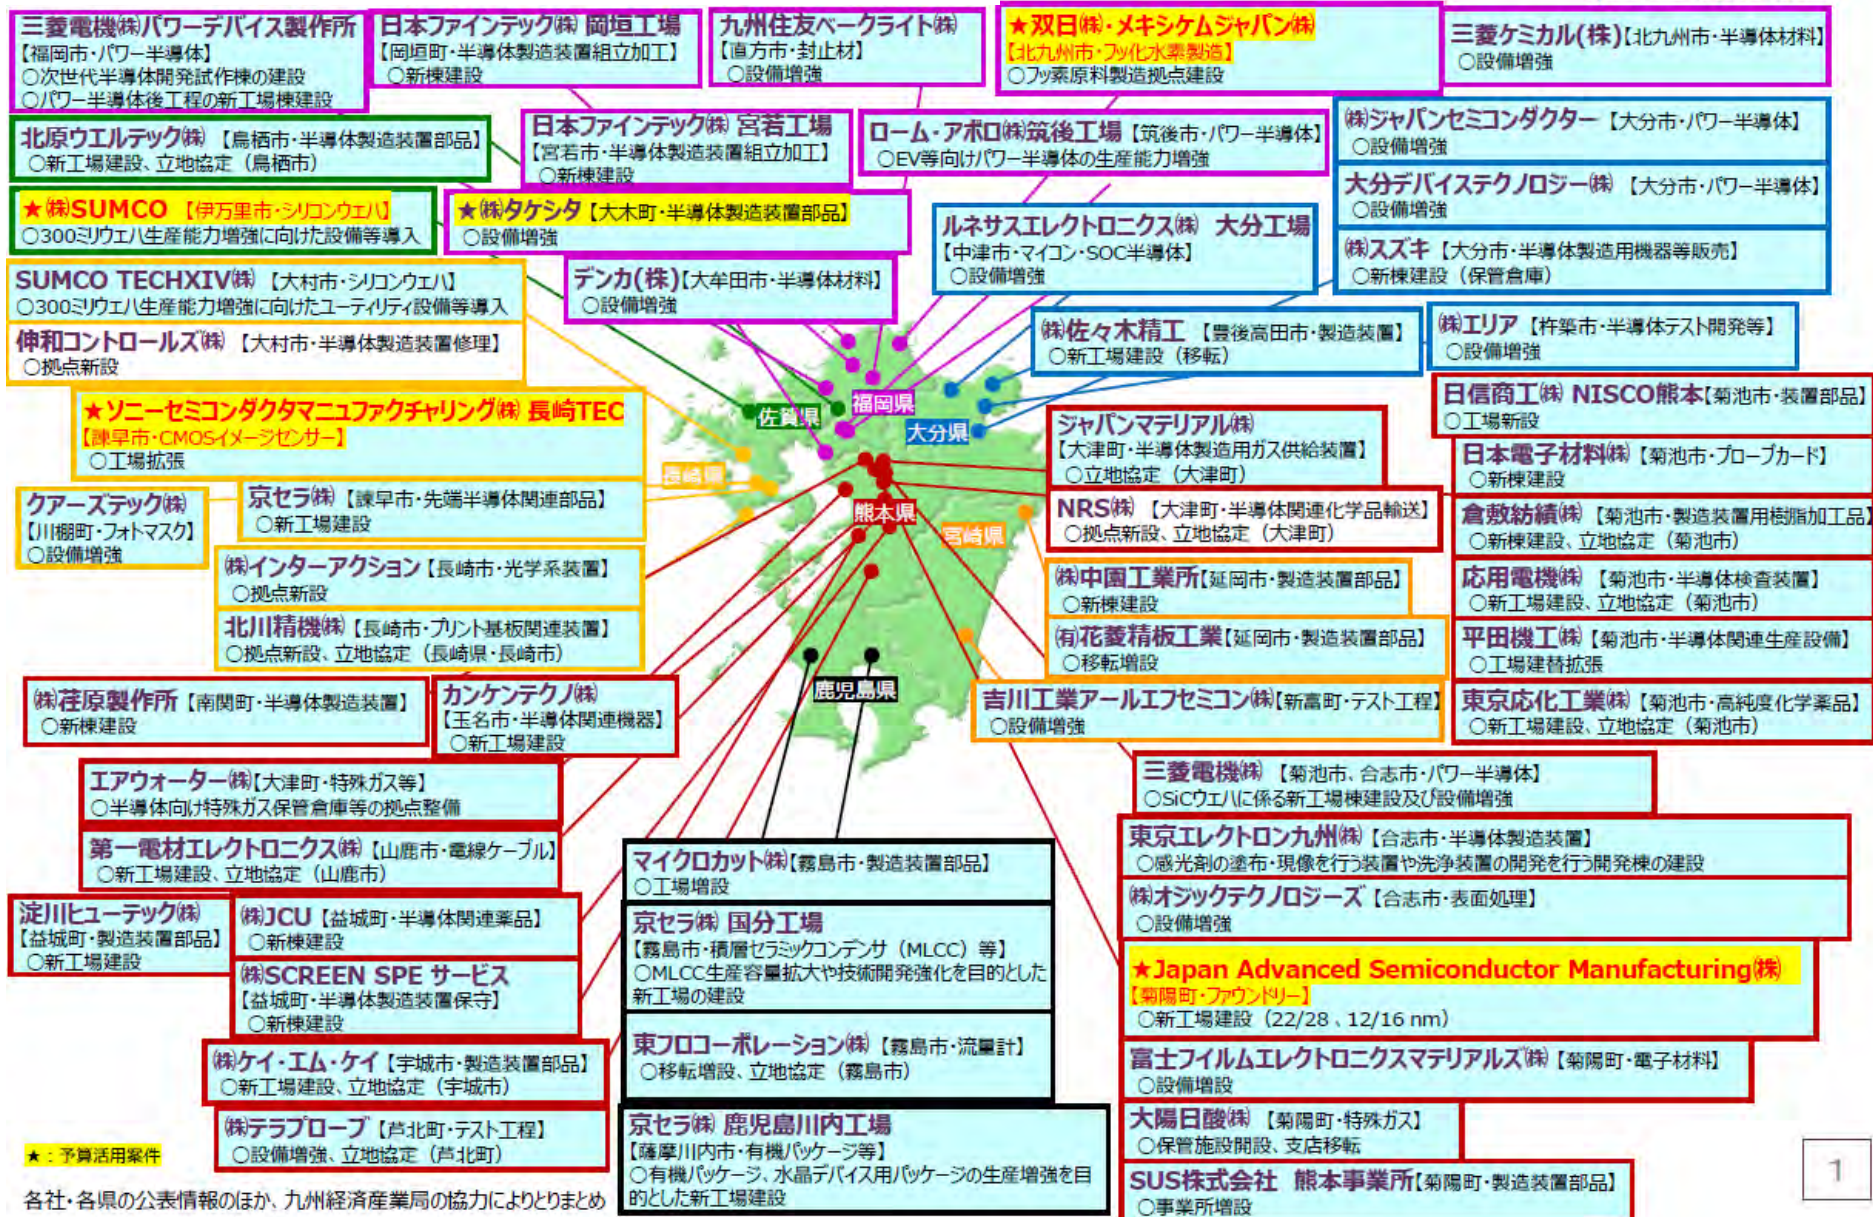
三菱電機㈱パワーデバイス製作所
【福岡市・パワー半導体】
○次世代半導体開発試作棟の建設
○パワー半導体後工程の新工場棟建設

日本ファインテック㈱ 岡垣工場
【岡垣町・半導体製造装置組立加工】
○新棟建設

九州住友ベークライト㈱
【直方市・封止材】
○設備増強

★双日㈱・メキシケムジャパン㈱
【北九州市・フッ化水素製造】
○フッ素原料製造拠点建設

三菱ケミカル(株)【北九州市・半導体材料】
○設備増強

北原ウエルテック㈱ 【鳥栖市・半導体製造装置部品】
○新工場建設、立地協定（鳥栖市）

日本ファインテック㈱ 宮若工場
【宮若市・半導体製造装置組立加工】
○新棟建設

ローム・アポロ㈱筑後工場【筑後市・パワー半導体】
○EV等向けパワー半導体の生産能力増強

㈱ジャパンセミコンダクター 【大分市・パワー半導体】
○設備増強

大分デバイステクノロジー㈱ 【大分市・パワー半導体】
○設備増強

★㈱SUMCO 【伊万里市・シリコンウェハ】
○300ミリウェハ生産能力増強に向けた設備等導入

★㈱タケシタ【大木町・半導体製造装置部品】
○設備増強

ルネサスエレクトロニクス㈱ 大分工場
【中津市・マイコン・SOC半導体】
○設備増強

㈱スズキ 【大分市・半導体製造用機器等販売】
○新棟建設（保管倉庫）

SUMCO TECHXIV㈱ 【大村市・シリコンウェハ】
○300ミリウェハ生産能力増強に向けたユーティリティ設備等導入

デンカ(株)【大牟田市・半導体材料】
○設備増強

伸和コントロールズ㈱ 【大村市・半導体製造装置修理】
○拠点新設

㈱佐々木精工 【豊後高田市・製造装置】
○新工場建設（移転）

㈱エリア 【杵築市・半導体テスト開発等】
○設備増強

日信商工㈱ NISCO熊本【菊池市・装置部品】
○工場新設

★ソニーセミコンダクタマニュファクチャリング㈱ 長崎TEC
【諫早市・CMOSイメージセンサー】
○工場拡張

佐賀県
福岡県
大分県
長崎県
熊本県
宮崎県
鹿児島県

ジャパンマテリアル㈱
【大津町・半導体製造用ガス供給装置】
○立地協定（大津町）

日本電子材料㈱ 【菊池市・プローブカード】
○新棟建設

クアーズテック㈱
【川棚町・フォトマスク】
○設備増強

京セラ㈱ 【諫早市・先端半導体関連部品】
○新工場建設

NRS㈱ 【大津町・半導体関連化学品輸送】
○拠点新設、立地協定（大津町）

倉敷紡績㈱ 【菊池市・製造装置用樹脂加工品】
○新棟建設、立地協定（菊池市）

㈱インターアクション【長崎市・光学系装置】
○拠点新設

㈱中園工業所【延岡市・製造装置部品】
○新棟建設

応用電機㈱ 【菊池市・半導体検査装置】
○新工場建設、立地協定（菊池市）

北川精機㈱ 【長崎市・プリント基板関連装置】
○拠点新設、立地協定（長崎県・長崎市）

㈲花菱精板工業【延岡市・製造装置部品】
○移転増設

平田機工㈱ 【菊池市・半導体関連生産設備】
○工場建替拡張

㈱荏原製作所 【南関町・半導体製造装置】
○新棟建設

カンケンテクノ㈱
【玉名市・半導体関連機器】
○新工場建設

吉川工業アールエフセミコン㈱【新富町・テスト工程】
○設備増強

東京応化工業㈱ 【菊池市・高純度化学薬品】
○新工場建設、立地協定（菊池市）

エアウォーター㈱【大津町・特殊ガス等】
○半導体向け特殊ガス保管倉庫等の拠点整備

三菱電機㈱ 【菊池市、合志市・パワー半導体】
○SiCウェハに係る新工場棟建設及び設備増強

第一電材エレクトロニクス㈱ 【山鹿市・電線ケーブル】
○新工場建設、立地協定（山鹿市）

マイクロカット㈱【霧島市・製造装置部品】
○工場増設

東京エレクトロン九州㈱ 【合志市・半導体製造装置】
○感光剤の塗布・現像を行う装置や洗浄装置の開発を行う開発棟の建設

淀川ヒューテック㈱
【益城町・製造装置部品】
○新工場建設

㈱JCU 【益城町・半導体関連薬品】
○新棟建設

京セラ㈱ 国分工場
【霧島市・積層セラミックコンデンサ（MLCC）等】
○MLCC生産容量拡大や技術開発強化を目的とした新工場の建設

㈱オジックテクノロジーズ 【合志市・表面処理】
○設備増強

㈱SCREEN SPE サービス
【益城町・半導体製造装置保守】
○新棟建設

★Japan Advanced Semiconductor Manufacturing㈱
【菊陽町・ファウンドリー】
○新工場建設（22/28、12/16 nm）

㈱ケイ・エム・ケイ【宇城市・製造装置部品】
○新工場建設、立地協定（宇城市）

東フロコーポレーション㈱ 【霧島市・流量計】
○移転増設、立地協定（霧島市）

富士フイルムエレクトロニクスマテリアルズ㈱ 【菊陽町・電子材料】
○設備増設

㈱テラプローブ 【芦北町・テスト工程】
○設備増強、立地協定（芦北町）

京セラ㈱ 鹿児島川内工場
【薩摩川内市・有機パッケージ等】
○有機パッケージ、水晶デバイス用パッケージの生産増強を目的とした新工場建設

大陽日酸㈱ 【菊陽町・特殊ガス】
○保管施設開設、支店移転

★：予算活用案件

SUS株式会社 熊本事業所【菊陽町・製造装置部品】
○事業所増設

各社・各県の公表情報のほか、九州経済産業局の協力によりとりまとめ

1